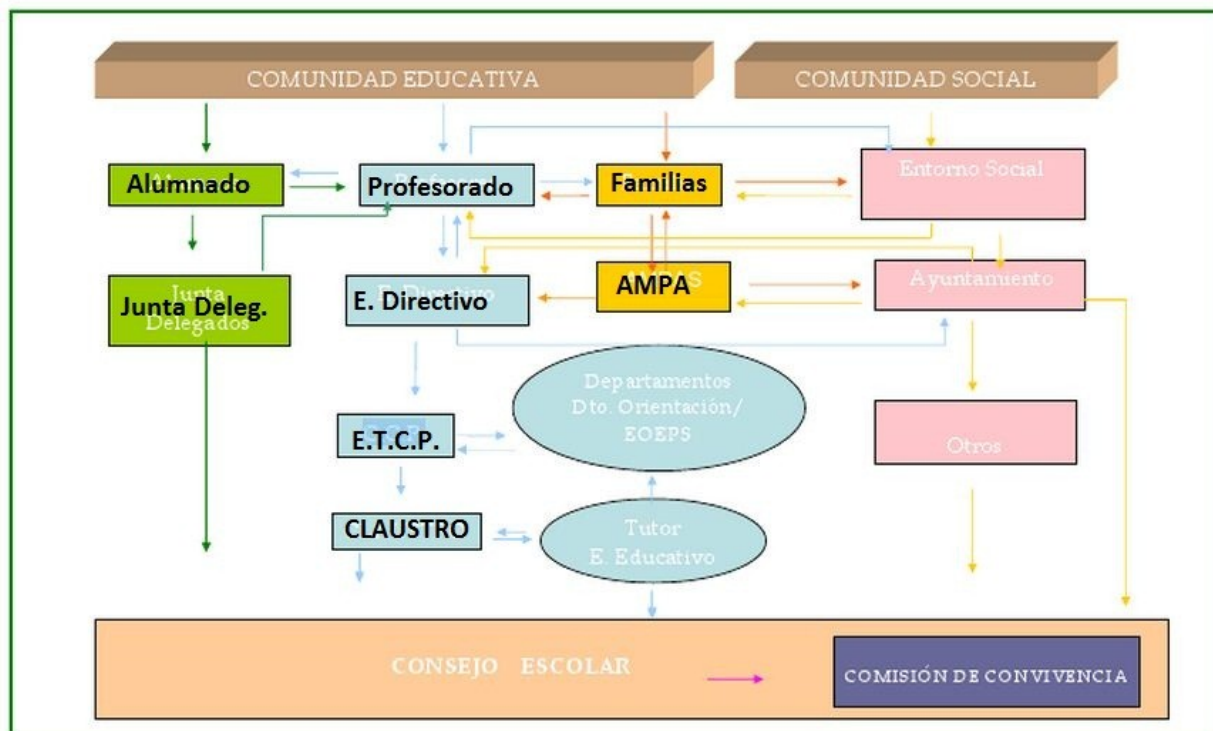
COMUNIDAD EDUCATIVA

COMUNIDAD SOCIAL

Alumnado

Profesorado

Familias

Entorno Social

Junta Deleg.

E. Directivo

AMPA

Ayuntamiento

Departamentos
Dto. Orientación/
EOEPS

E.T.C.P.

Otros

CLAUSTRO

Tutor
E. Educativo

CONSEJO ESCOLAR

COMISIÓN DE CONVIVENCIA